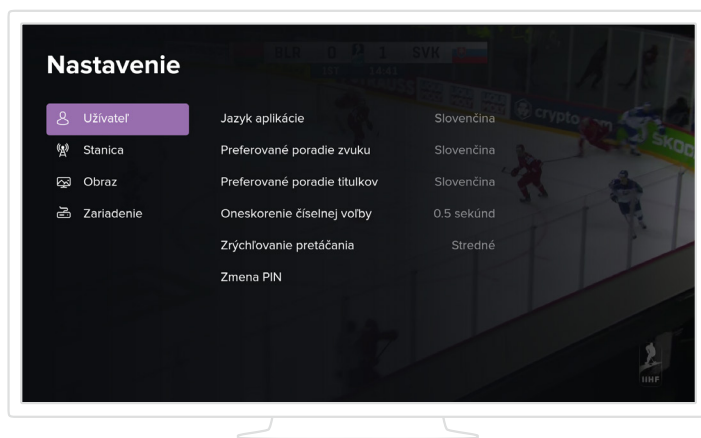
Nastavenie

Užívateľ
Stanica
Obraz
Zariadenie

| | |
|---|---|
| Jazyk aplikácie | Slovenčina |
| Preferované poradie zvuku | Slovenčina |
| Preferované poradie titulkov | Slovenčina |
| Oneskorenie číselnej voľby | 0.5 sekúnd |
| Zrýchľovanie pretáčania | Stredné |
| Zmena PIN | |

BLR 0 1 SVK
IIHF